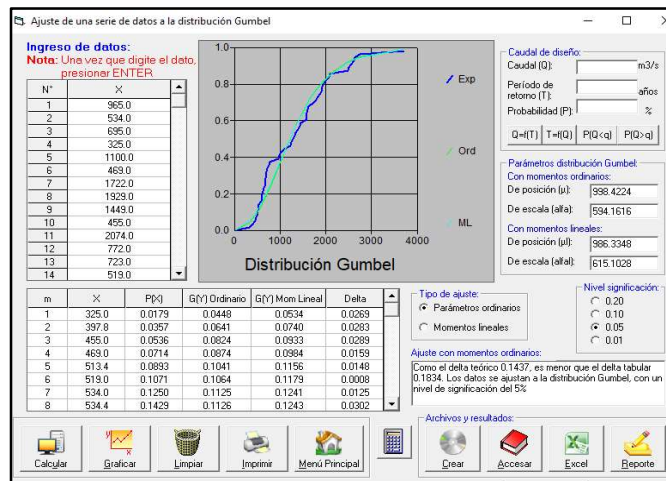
Ajuste de una serie de datos a la distribución Gumbel

Ingreso de datos:
Nota: Una vez que digite el dato, presionar ENTER

| N° | X |
|---|---|
| 1 | 965.0 |
| 2 | 534.0 |
| 3 | 695.0 |
| 4 | 325.0 |
| 5 | 1100.0 |
| 6 | 469.0 |
| 7 | 1722.0 |
| 8 | 1929.0 |
| 9 | 1449.0 |
| 10 | 455.0 |
| 11 | 2074.0 |
| 12 | 772.0 |
| 13 | 723.0 |
| 14 | 519.0 |

1.0
0.8
0.6
0.4
0.2
0.0
0 1000 2000 3000 4000
Exp
Ord
ML
Distribución Gumbel

Caudal de diseño:
Caudal (Q): m3/s
Período de retorno (T): años
Probabilidad (P): %
Q=f(T) T=f(Q) P(Q<q) P(Q>q)

Parámetros distribución Gumbel:
Con momentos ordinarios:
De posición (µ): 998.4224
De escala (alfa): 594.1616
Con momentos lineales:
De posición (µl): 986.3348
De escala (alfal): 615.1028

| m | X | P(X) | G(Y) Ordinario | G(Y) Mom Lineal | Delta |
|---|---|---|---|---|---|
| 1 | 325.0 | 0.0179 | 0.0448 | 0.0534 | 0.0269 |
| 2 | 397.8 | 0.0357 | 0.0641 | 0.0740 | 0.0283 |
| 3 | 455.0 | 0.0536 | 0.0824 | 0.0933 | 0.0289 |
| 4 | 469.0 | 0.0714 | 0.0874 | 0.0984 | 0.0159 |
| 5 | 513.4 | 0.0893 | 0.1041 | 0.1156 | 0.0148 |
| 6 | 519.0 | 0.1071 | 0.1064 | 0.1179 | 0.0008 |
| 7 | 534.0 | 0.1250 | 0.1125 | 0.1241 | 0.0125 |
| 8 | 534.4 | 0.1429 | 0.1126 | 0.1243 | 0.0302 |

Tipo de ajuste:
Parámetros ordinarios
Momentos lineales

Nivel significación:
0.20
0.10
0.05
0.01

Ajuste con momentos ordinarios:
Como el delta teórico 0.1437, es menor que el delta tabular 0.1834. Los datos se ajustan a la distribución Gumbel, con un nivel de significación del 5%

Archivos y resultados:
Calcular Graficar Limpiar Imprimir Menú Principal Crear Accesar Excel Reporte